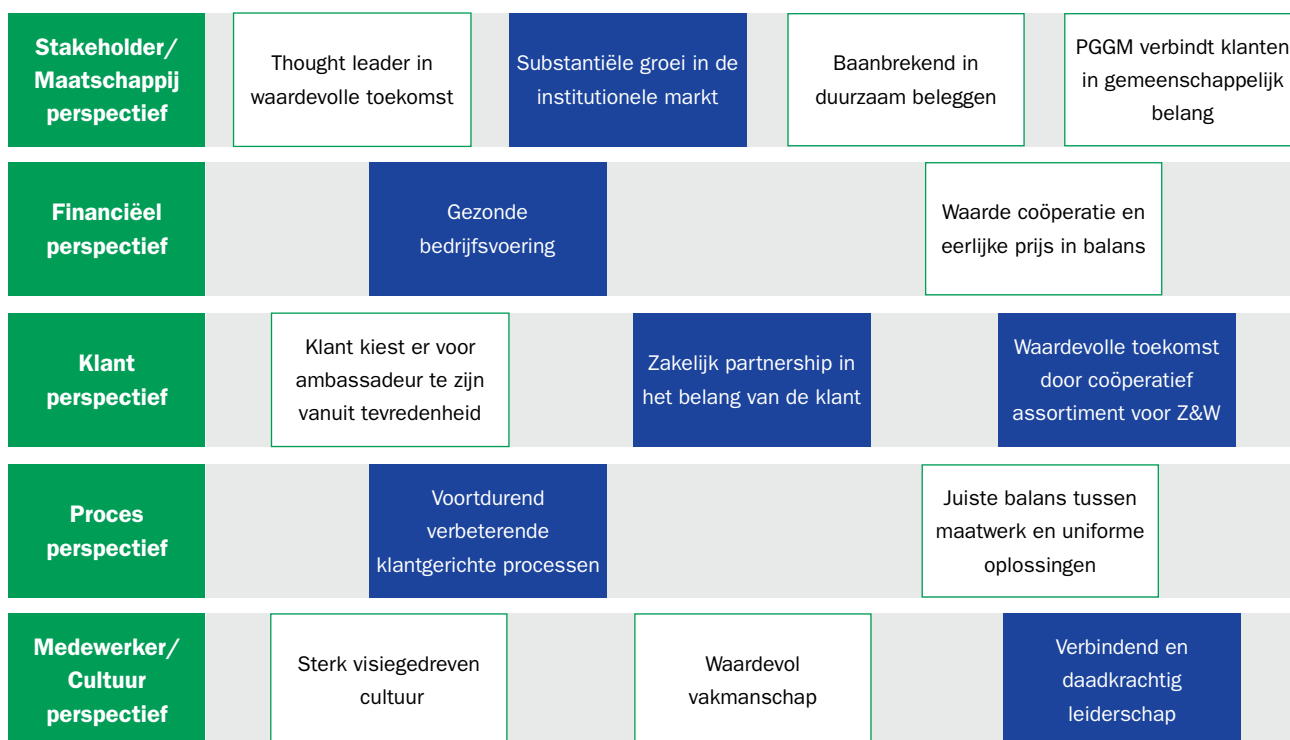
Stakeholder/ Maatschappij perspectief

Thought leader in waardevolle toekomst

Substantiële groei in de institutionele markt

Baanbrekend in duurzaam beleggen

PGGM verbindt klanten in gemeenschappelijk belang

Financiëel perspectief

Gezonde bedrijfsvoering

Waarde coöperatie en eerlijke prijs in balans

Klant perspectief

Klant kiest er voor ambassadeur te zijn vanuit tevredenheid

Zakelijk partnership in het belang van de klant

Waardevolle toekomst door coöperatief assortiment voor Z&W

Proces perspectief

Voortdurend verbeterende klantgerichte processen

Juiste balans tussen maatwerk en uniforme oplossingen

Medewerker/ Cultuur perspectief

Sterk visiegedreven cultuur

Waardevol vakmanschap

Verbindend en daadkrachtig leiderschap